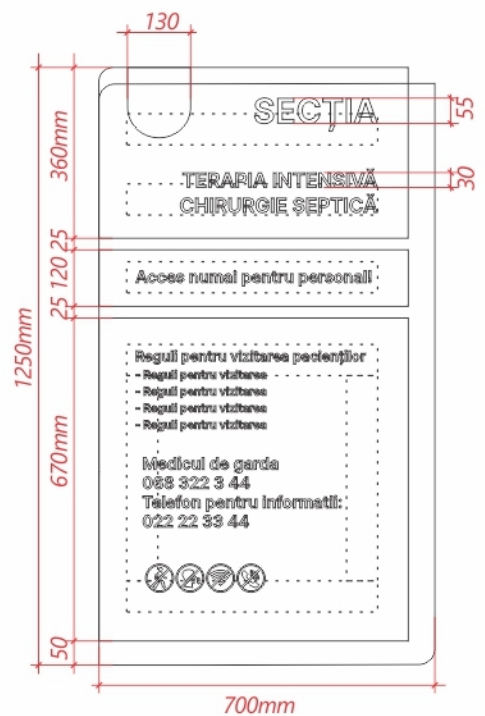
130

SECȚIA

55

360mm

TERAPIA INTENSIVĂ
CHIRURGIE SEPTICĂ

30

25

120

Acces numai pentru personal!

25

1250mm

Reguli pentru vizitarea pacienților
- Reguli pentru vizitarea
- Reguli pentru vizitarea
- Reguli pentru vizitarea
- Reguli pentru vizitarea

670mm

Medicul de garda
068 322 3 44
Telefon pentru informatii:
022 22 33 44

50

700mm